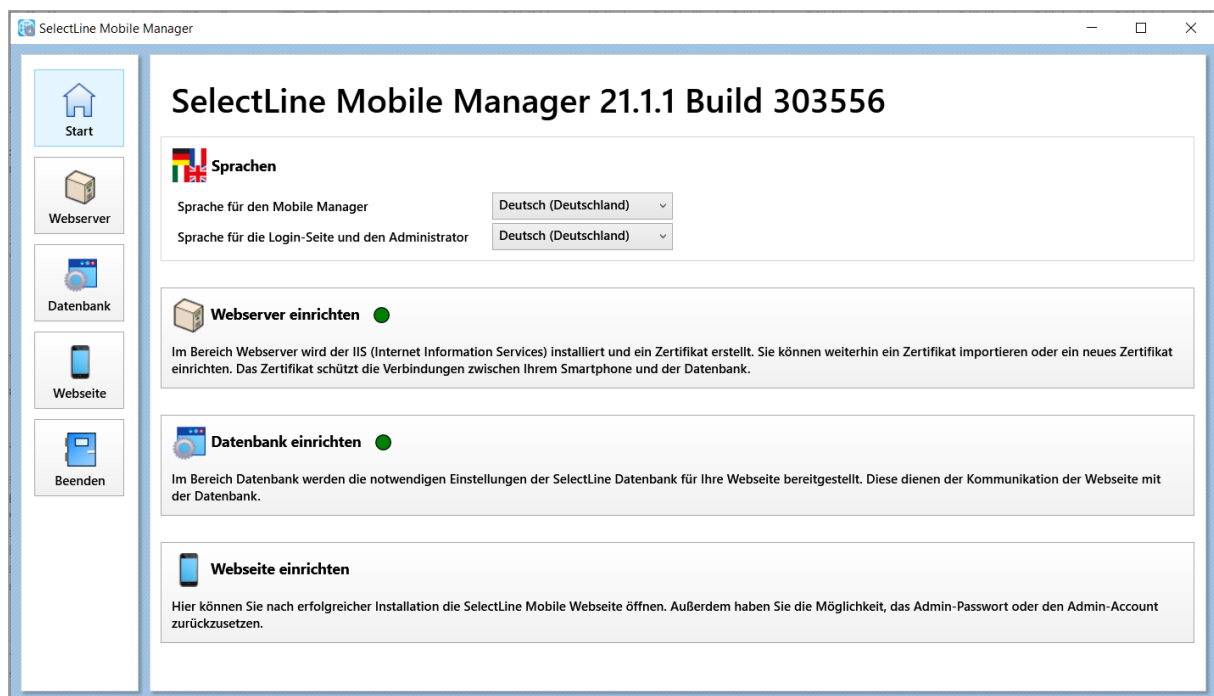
SelectLine Mobile Manager

Start

Webserver

Datenbank

Webseite

Beenden

SelectLine Mobile Manager 21.1.1 Build 303556

Sprachen

Sprache für den Mobile Manager
Deutsch (Deutschland)

Sprache für die Login-Seite und den Administrator
Deutsch (Deutschland)

Webserver einrichten

Im Bereich Webserver wird der IIS (Internet Information Services) installiert und ein Zertifikat erstellt. Sie können weiterhin ein Zertifikat importieren oder ein neues Zertifikat einrichten. Das Zertifikat schützt die Verbindungen zwischen Ihrem Smartphone und der Datenbank.

Datenbank einrichten

Im Bereich Datenbank werden die notwendigen Einstellungen der SelectLine Datenbank für Ihre Webseite bereitgestellt. Diese dienen der Kommunikation der Webseite mit der Datenbank.

Webseite einrichten

Hier können Sie nach erfolgreicher Installation die SelectLine Mobile Webseite öffnen. Außerdem haben Sie die Möglichkeit, das Admin-Passwort oder den Admin-Account zurückzusetzen.